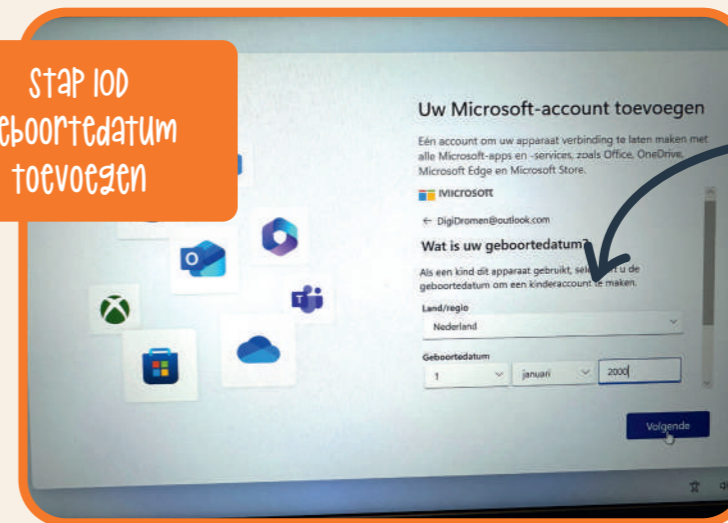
Stap 10D
eboortedatum
toevoegen

Uw Microsoft-account toevoegen

Eén account om uw apparaat verbinding te laten maken met alle Microsoft-apps en -services, zoals Office, OneDrive, Microsoft Edge en Microsoft Store.

Microsoft

← DigiDromen@outlook.com

Wat is uw geboortedatum?

Als een kind dit apparaat gebruikt, sel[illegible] u de geboortedatum om een kinderaccount te maken.

Land/regio

Nederland

Geboortedatum

1

januari

2000

Volgende